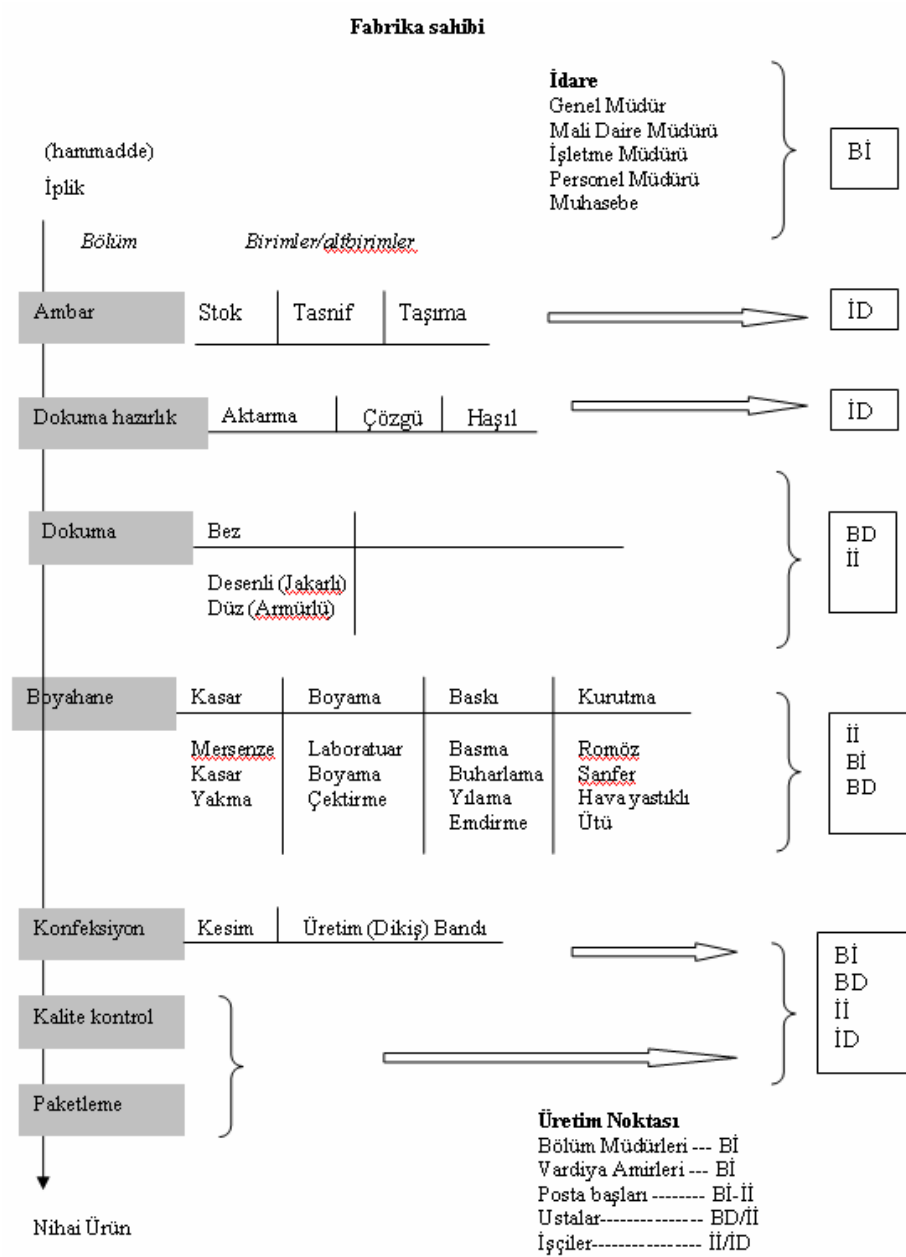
Fabrika sahibi

İdare
Genel Müdür
Mali Daire Müdürü
İşletme Müdürü
Personel Müdürü
Muhasebe

Bİ

(hammadde)
İplik

Bölüm

Birimler/altbirimler

Ambar

Stok | Tasnif | Taşıma

İD

Dokuma hazırlık

Aktarma | Çözgü | Haşıl

İD

Dokuma

Bez

Desenli (Jakarlı)
Düz (Armürlü)

BD
İİ

Boyahane

| Kasar | Boyama | Baskı | Kurutma |
|---|---|---|---|
| Mersenze<br>Kasar<br>Yakma | Laboratuar<br>Boyama<br>Çektirme | Basma<br>Buharlama<br>Yılama<br>Emdirme | Romöz<br>Sanfer<br>Hava yastıklı<br>Ütü |

İİ
Bİ
BD

Konfeksiyon

Kesim | Üretim (Dikiş) Bandı

Kalite kontrol

Paketleme

Bİ
BD
İİ
İD

Üretim Noktası
Bölüm Müdürleri --- Bİ
Vardiya Amirleri --- Bİ
Posta başları -------- Bİ-İİ
Ustalar--------------- BD/İİ
İşçiler---------------- İİ/İD

Nihai Ürün